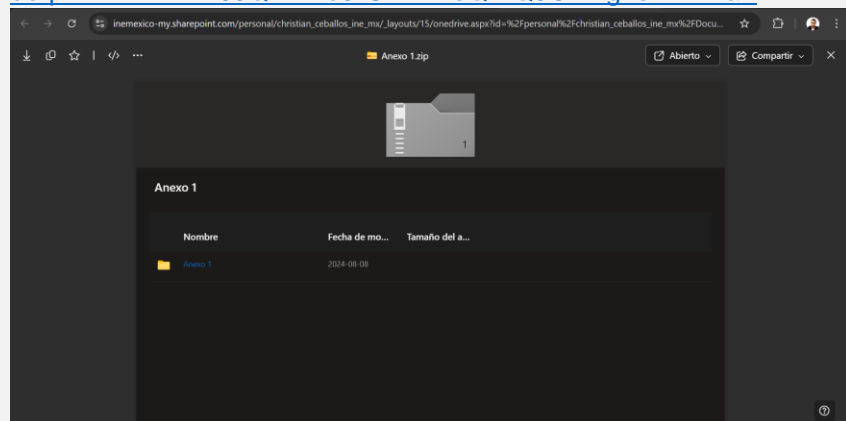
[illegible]

inemexico-my.sharepoint.com/personal/christian_ceballos_ine_mx/_layouts/15/onedrive.aspx?id=%2Fpersonal%2Fchristian_ceballos_ine_mx%2FDocu...

Anexo 1.zip

Abierto

Compartir

1

Anexo 1

| Nombre | Fecha de mo... | Tamaño del a... |
|---|---|---|
| Anexo 1 | 2024-08-08 | |